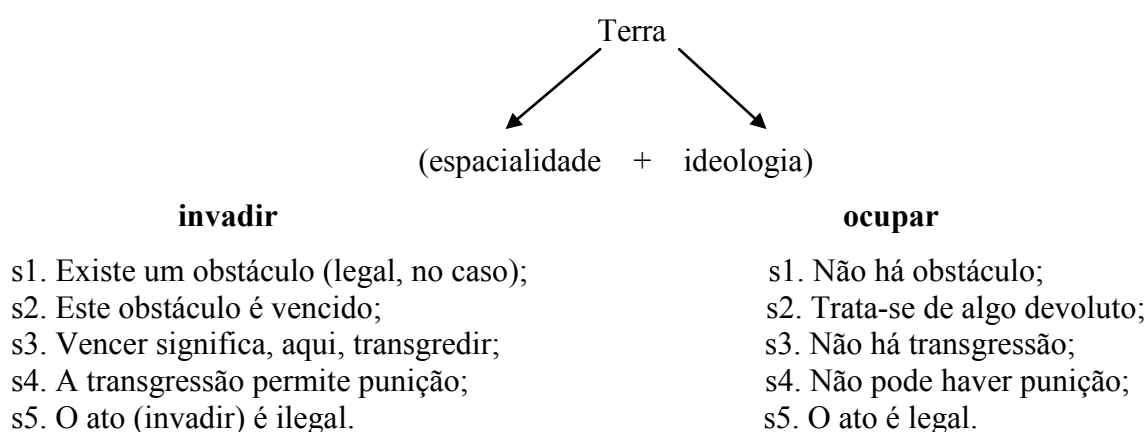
Terra

(espacialidade + ideologia)

**invadir**

s1. Existe um obstáculo (legal, no caso);
s2. Este obstáculo é vencido;
s3. Vencer significa, aqui, transgredir;
s4. A transgressão permite punição;
s5. O ato (invadir) é ilegal.

**ocupar**

s1. Não há obstáculo;
s2. Trata-se de algo devoluto;
s3. Não há transgressão;
s4. Não pode haver punição;
s5. O ato é legal.